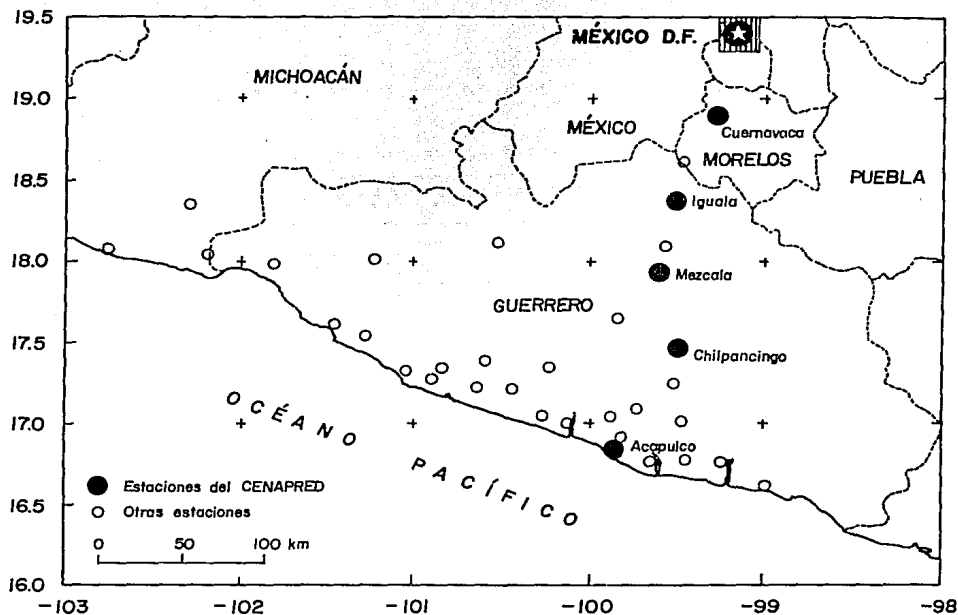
19.5
19.0
18.5
18.0
17.5
17.0
16.5
16.0

MÉXICO D.F.

MICHOACÁN

MÉXICO

Cuernavaca

MORELOS

PUEBLA

Iguala

Mezcala

GUERRERO

Chilpancingo

OCÉANO

PACÍFICO

Acapulco

Estaciones del CENAPRED
Otras estaciones

0 50 100 km

-103
-102
-101
-100
-99
-98